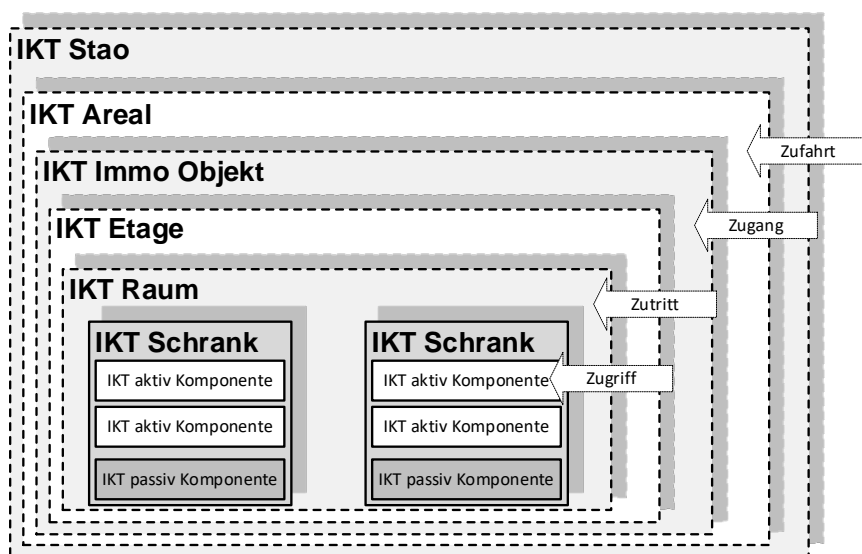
IKT Stao

IKT Areal

IKT Immo Objekt

IKT Etage

IKT Raum

IKT Schrank

IKT aktiv Komponente

IKT aktiv Komponente

IKT passiv Komponente

IKT Schrank

IKT aktiv Komponente

IKT aktiv Komponente

IKT passiv Komponente

Zufahrt

Zugang

Zutritt

Zugriff